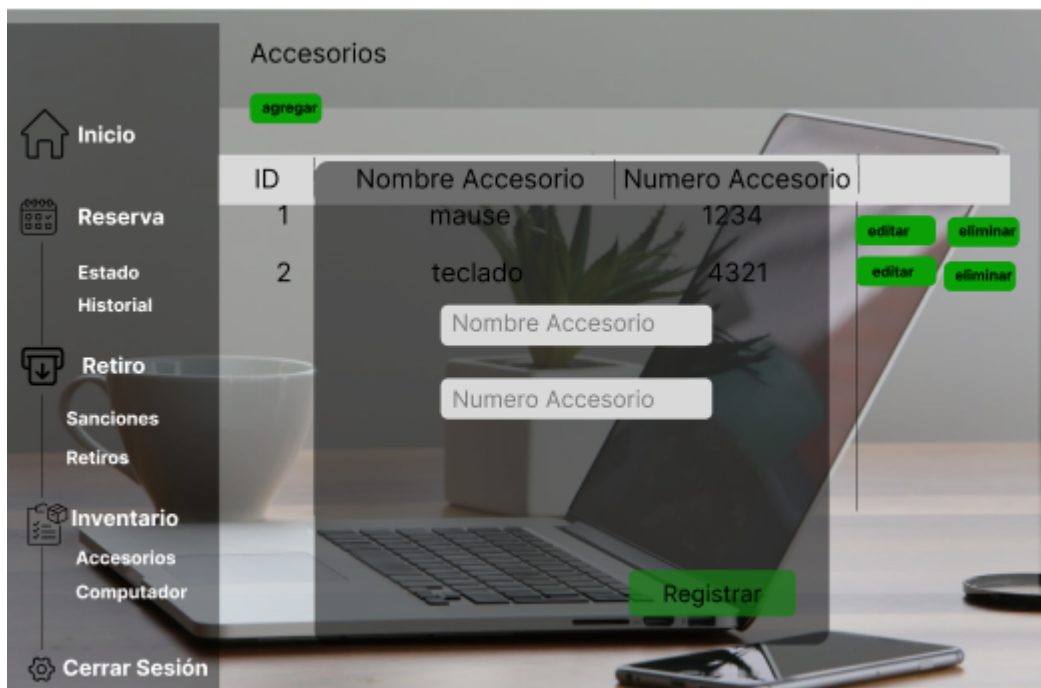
Inicio

Reserva

Estado

Historial

Retiro

Sanciones

Retiros

Inventario

Accesorios

Computador

Cerrar Sesión

Accesorios

agregar

| ID | Nombre Accesorio | Numero Accesorio | |
|---|---|---|---|
| 1 | mause | 1234 | editar eliminar |
| 2 | teclado | 4321 | editar eliminar |

Nombre Accesorio

Numero Accesorio

Registrar